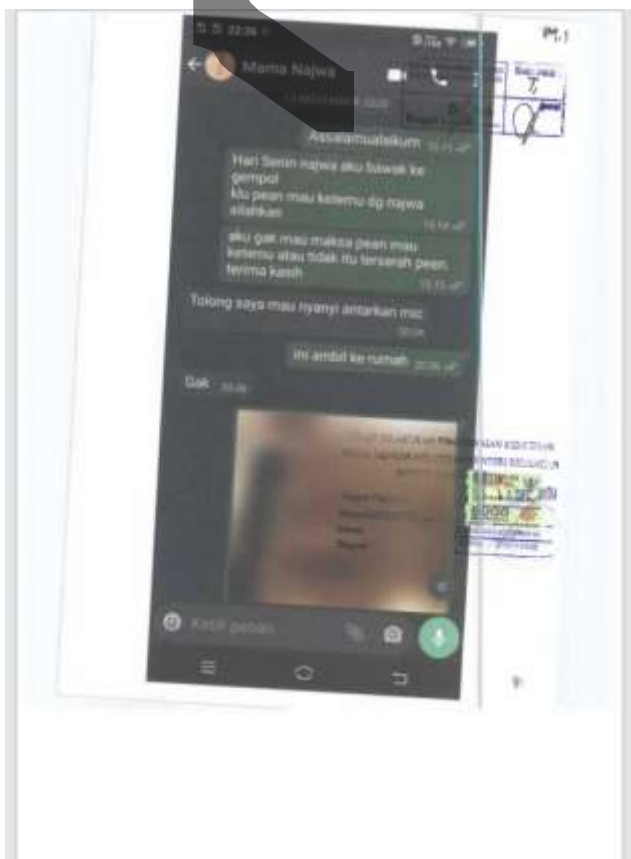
P-1

Mama Najwa

Assalamualaikum

Hari Senin najwa aku bawak ke gempol
klu pean mau ketemu dg najwa silahkan

aku gak mau maksa pean mau ketemu atau tidak itu terserah pean. terima kasih

Tolong saya mau nyanyi antarkan mic

ini ambil ke rumah

Gak

Ketik pesan